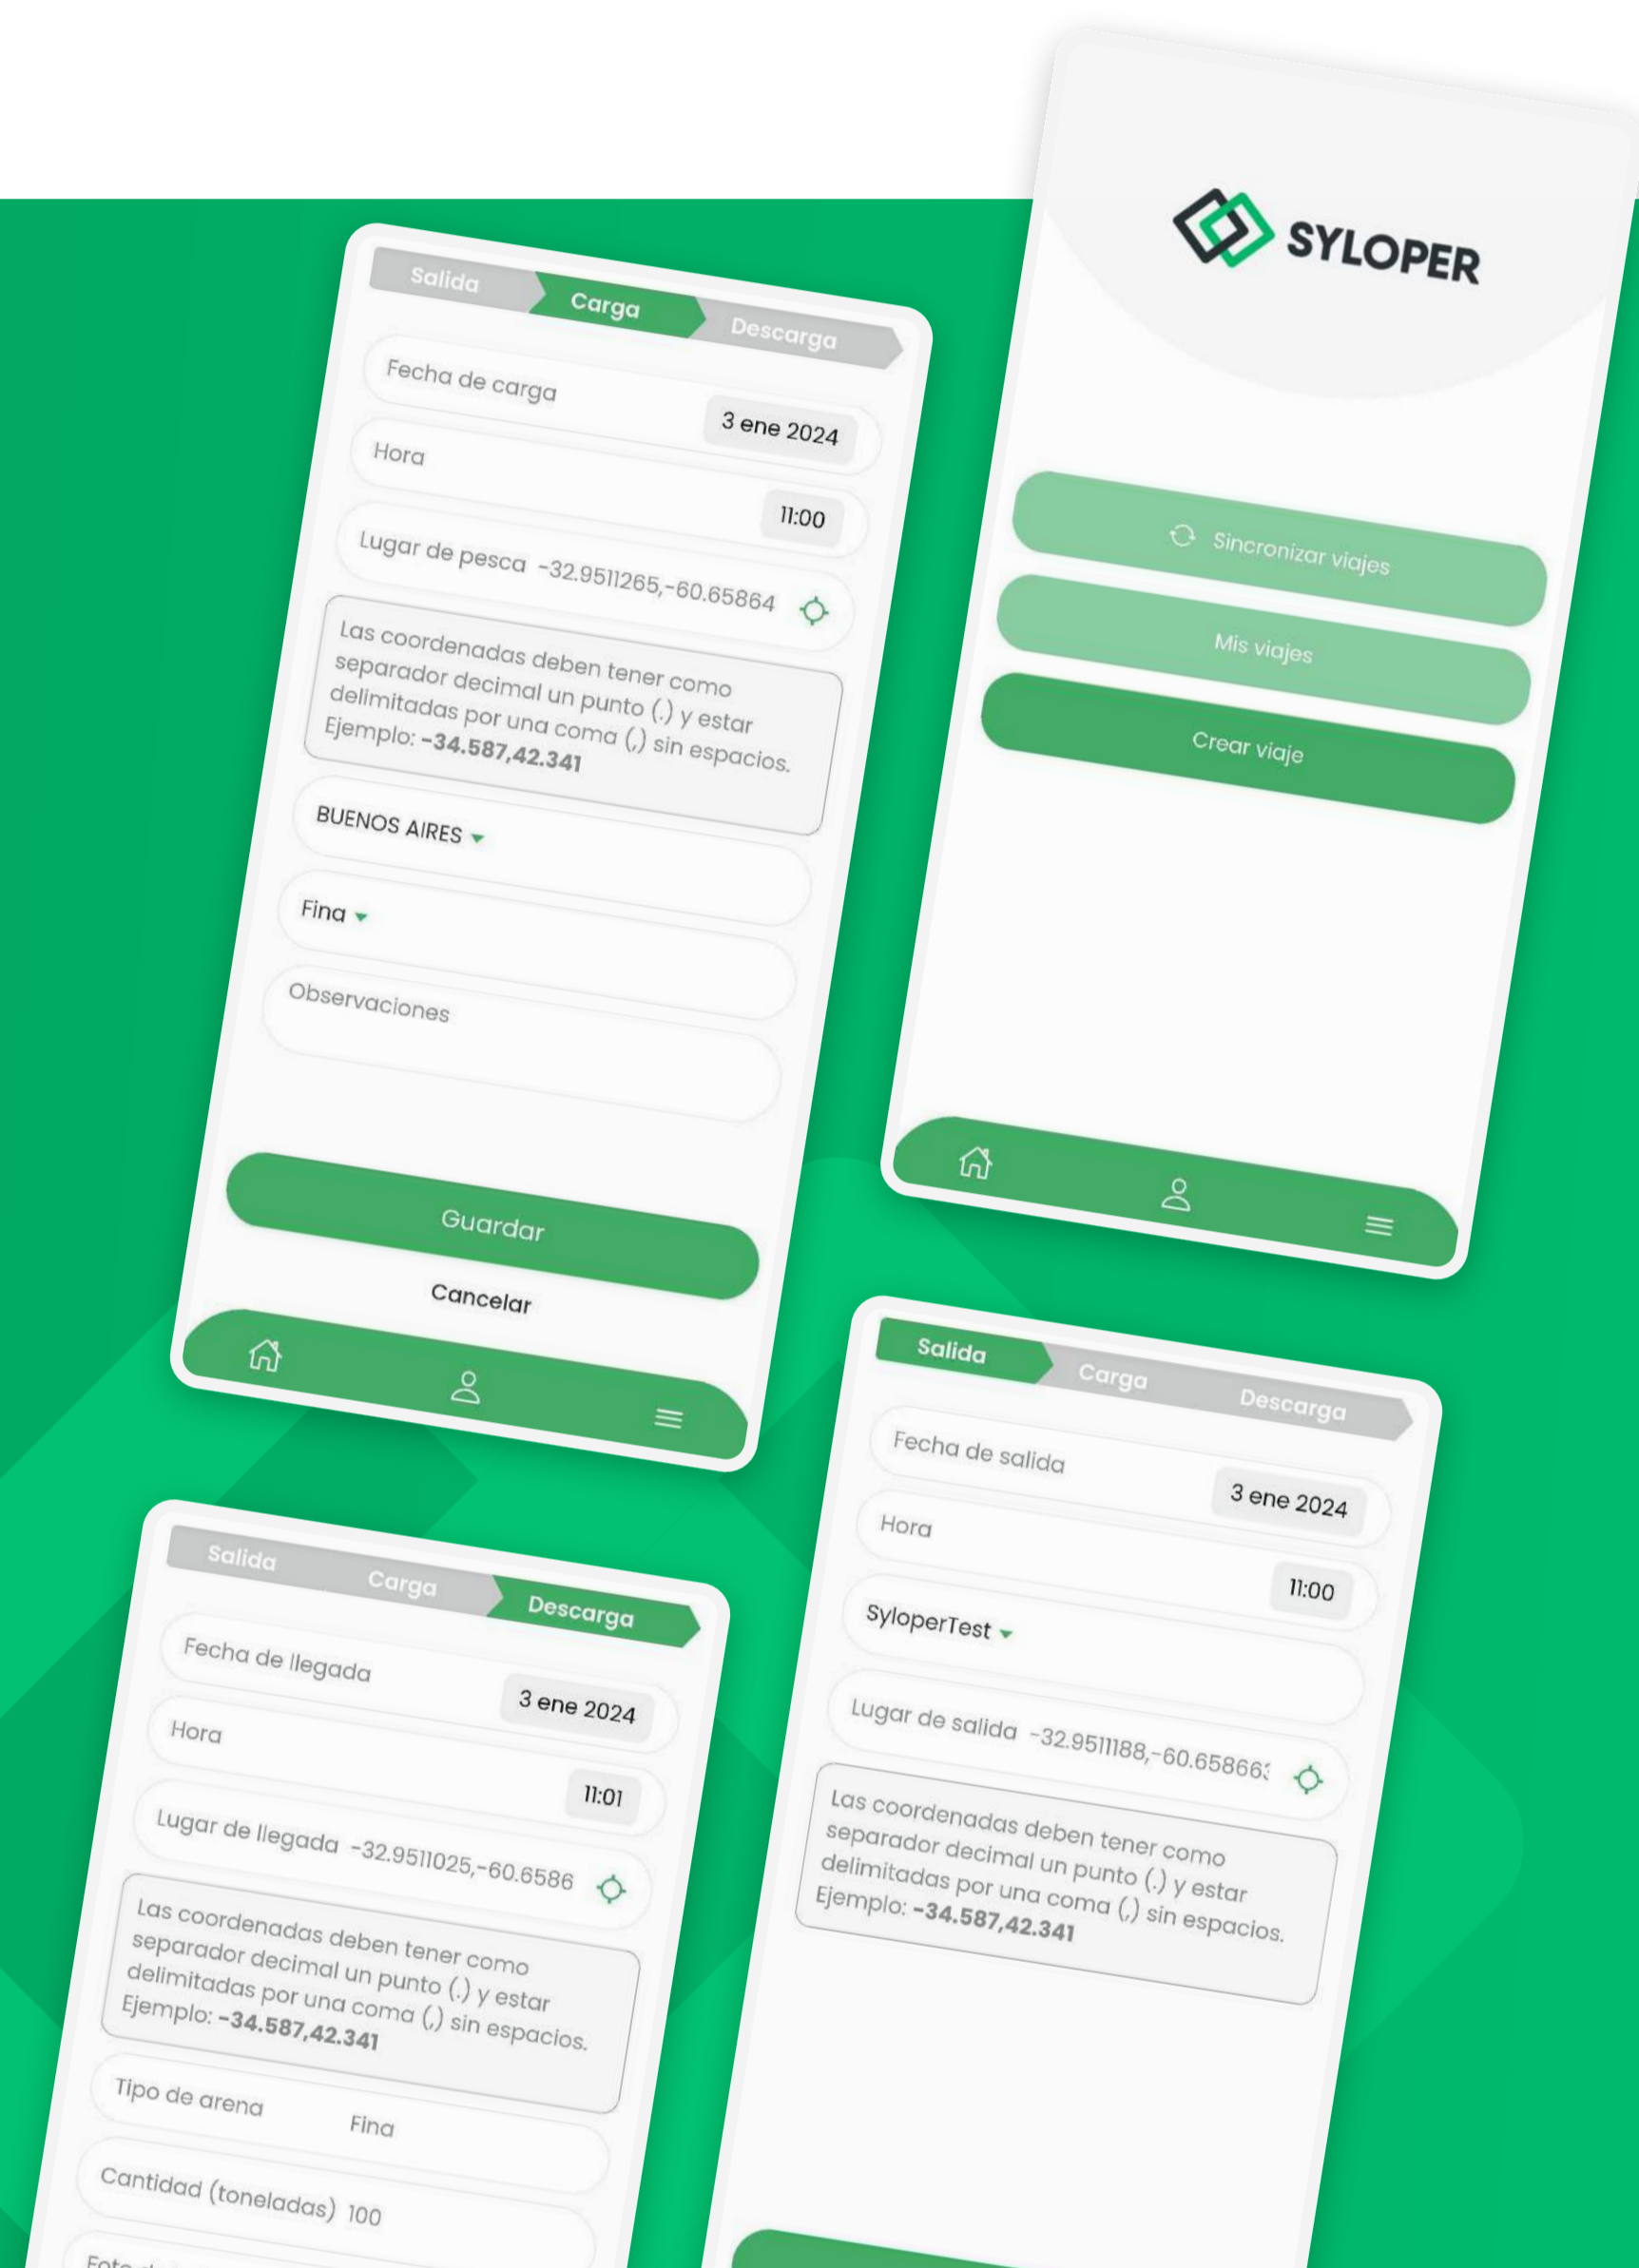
SYLOPER

Sincronizar viajes

Mis viajes

Crear viaje

Salida
Carga
Descarga

Fecha de carga
3 ene 2024

Hora
11:00

Lugar de pesca -32.9511265,-60.65864

Las coordenadas deben tener como separador decimal un punto (.) y estar delimitadas por una coma (,) sin espacios. Ejemplo: **-34.587,42.341**

BUENOS AIRES

Fina

Observaciones

Guardar

Cancelar

Salida
Carga
Descarga

Fecha de salida
3 ene 2024

Hora
11:00

SyloperTest

Lugar de salida -32.9511188,-60.65866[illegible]

Las coordenadas deben tener como separador decimal un punto (.) y estar delimitadas por una coma (,) sin espacios. Ejemplo: **-34.587,42.341**

Salida
Carga
Descarga

Fecha de llegada
3 ene 2024

Hora
11:01

Lugar de llegada -32.9511025,-60.6586

Las coordenadas deben tener como separador decimal un punto (.) y estar delimitadas por una coma (,) sin espacios. Ejemplo: **-34.587,42.341**

Tipo de arena Fina

Cantidad (toneladas) 100

Foto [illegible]